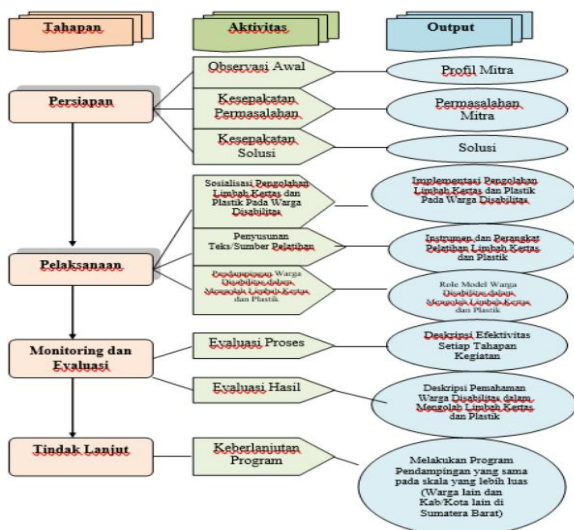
Tahapan

Aktivitas

Output

Persiapan

Observasi Awal

Profil Mitra

Kesepakatan Permasalahan

Permasalahan Mitra

Kesepakatan Solusi

Solusi

Sosialisasi Pengolahan Limbah Kertas dan Plastik Pada Warga Disabilitas

Implementasi Pengolahan Limbah Kertas dan Plastik Pada Warga Disabilitas

Pelaksanaan

Penyusunan Teks/Sumber Pelajaran

Instrumen dan Perangkat Pelajaran Limbah Kertas dan Plastik

Pendampingan Warga Disabilitas dalam Mengolah Limbah Kertas dan Plastik

Role Model Warga Disabilitas dalam Mengolah Limbah Kertas dan Plastik

Monitoring dan Evaluasi

Evaluasi Proses

Deskripsi Efektivitas Setiap Tahapan Kegiatan

Evaluasi Hasil

Deskripsi Pemahaman Warga Disabilitas dalam Mengolah Limbah Kertas dan Plastik

Tindak Lanjut

Keberlanjutan Program

Melakukan Program Pendampingan yang sama pada skala yang lebih luas (Warga lain dan Kab/Kota lain di Sumatera Barat)